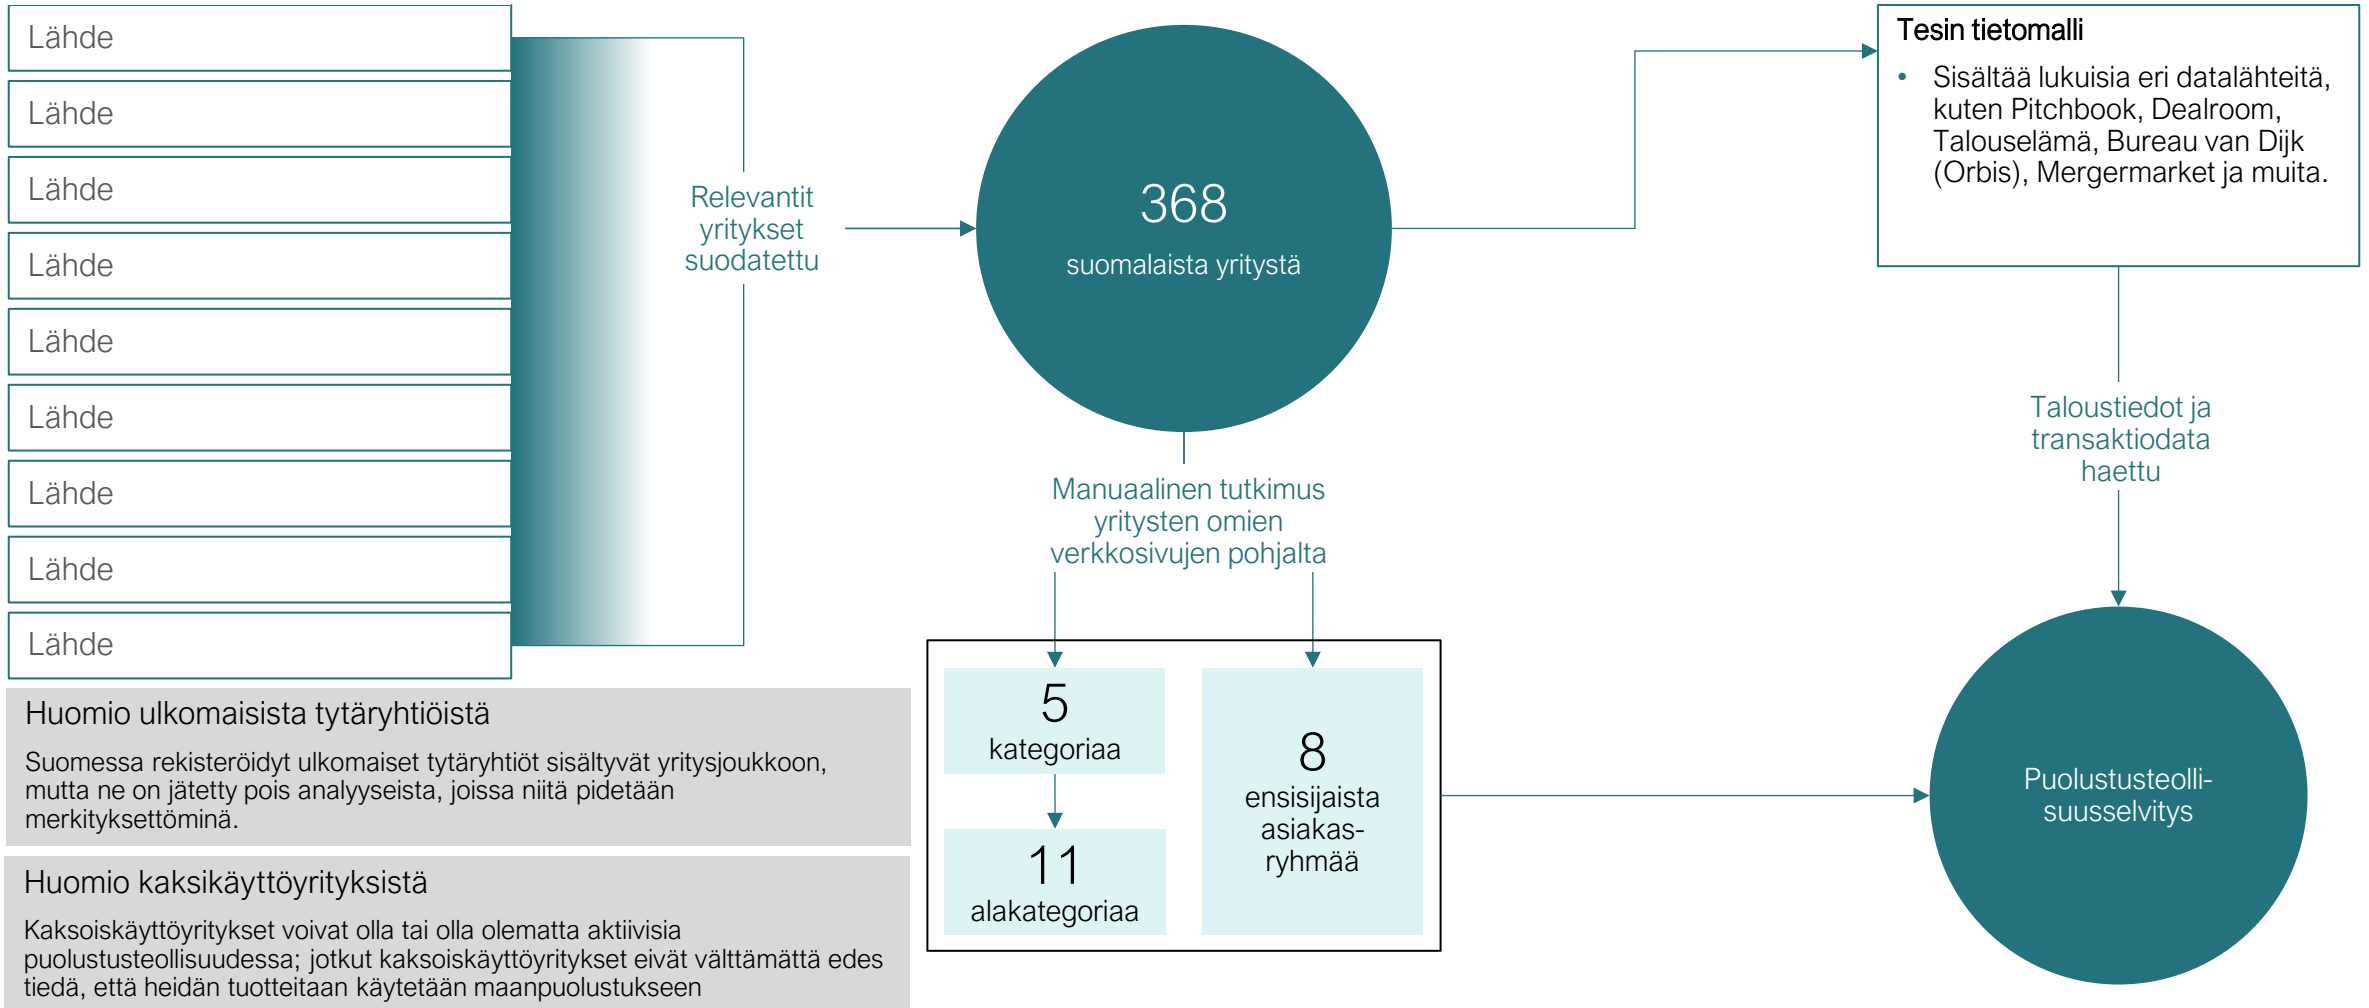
Lähde

Lähde

Lähde

Lähde

Lähde

Lähde

Lähde

Lähde

Lähde

Relevantit yritykset suodatettu

368
suomalaista yritystä

Tesin tietomalli
• Sisältää lukuisia eri datalähteitä, kuten Pitchbook, Dealroom, Talouselämä, Bureau van Dijk (Orbis), Mergermarket ja muita.

Taloustiedot ja transaktiodata haettu

Manuaalinen tutkimus yritysten omien verkkosivujen pohjalta

5
kategoriaa

11
alakategoriaa

8
ensisijaista asiakas-ryhmää

Puolustusteolli-suusselvitys

Huomio ulkomaisista tytäryhtiöistä
Suomessa rekisteröidyt ulkomaiset tytäryhtiöt sisältyvät yritysjoukkoon, mutta ne on jätetty pois analyyseista, joissa niitä pidetään merkityksettöminä.

Huomio kaksikäyttöyrityksistä
Kaksoiskäyttöyritykset voivat olla tai olla olematta aktiivisia puolustusteollisuudessa; jotkut kaksoiskäyttöyritykset eivät välttämättä edes tiedä, että heidän tuotteitaan käytetään maanpuolustukseen